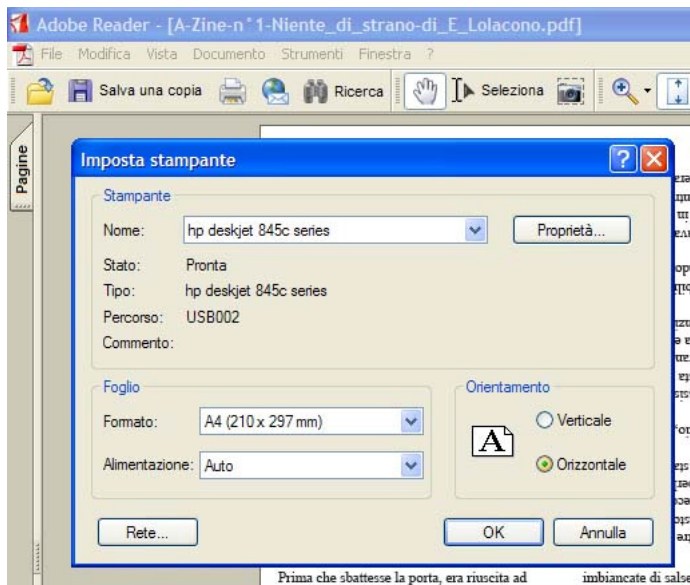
Adobe Reader - [A-Zine-n°1-Niente_di_strano-di_E_Lolacono.pdf]

File Modifica Vista Documento Strumenti Finestra ?

Salva una copia Ricerca Seleziona

Pagine

Imposta stampante

Stampante

Nome: hp deskjet 845c series Proprietà...

Stato: Pronta

Tipo: hp deskjet 845c series

Percorso: USB002

Commento:

Foglio

Formato: A4 (210 x 297 mm)

Alimentazione: Auto

Orientamento

Verticale

Orizzontale

Rete... OK Annulla

Prima che sbattesse la porta, era riuscita ad

imbiancate di salse